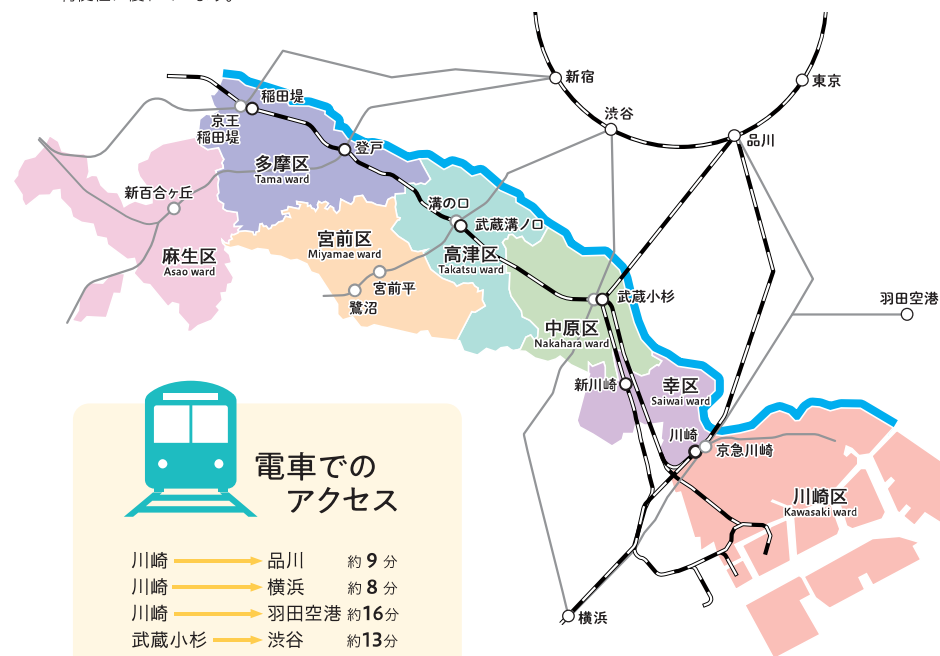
新宿
東京
渋谷
品川
稲田堤
京王稲田堤
登戸
多摩区
Tama ward
新百合ヶ丘
麻生区
Asao ward
宮前区
Miyamae ward
宮前平
鷺沼
溝の口
武蔵溝ノ口
高津区
Takatsu ward
武蔵小杉
中原区
Nakahara ward
羽田空港
新川崎
幸区
Saiwai ward
川崎
京急川崎
川崎区
Kawasaki ward
横浜

電車でのアクセス

川崎 → 品川 約9分
川崎 → 横浜 約8分
川崎 → 羽田空港 約16分
武蔵小杉 → 渋谷 約13分